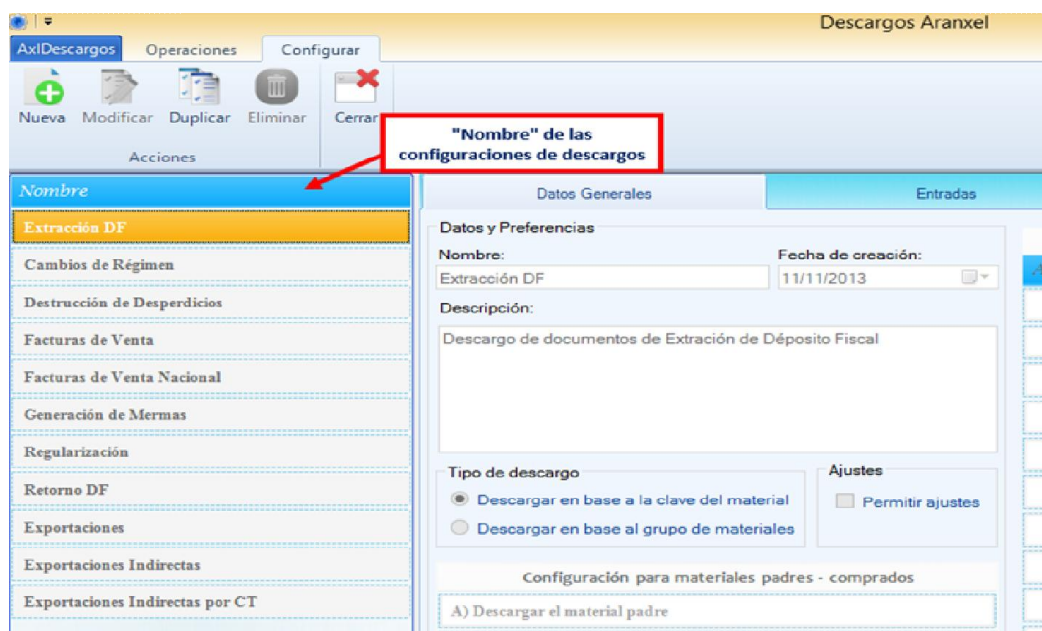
Descargos Aranxel

AxlDescargos
Operaciones
Configurar

Nueva
Modificar
Duplicar
Eliminar
Cerrar
Acciones

"Nombre" de las configuraciones de descargos

Nombre
Extracción DF
Cambios de Régimen
Destrucción de Desperdicios
Facturas de Venta
Facturas de Venta Nacional
Generación de Mermas
Regularización
Retorno DF
Exportaciones
Exportaciones Indirectas
Exportaciones Indirectas por CT

Datos Generales
Entradas

Datos y Preferencias
Nombre:
Extracción DF
Fecha de creación:
11/11/2013
Descripción:
Descargo de documentos de Extración de Déposito Fiscal

Tipo de descargo
Descargar en base a la clave del material
Descargar en base al grupo de materiales
Ajustes
Permitir ajustes

Configuración para materiales padres - comprados
A) Descargar el material padre